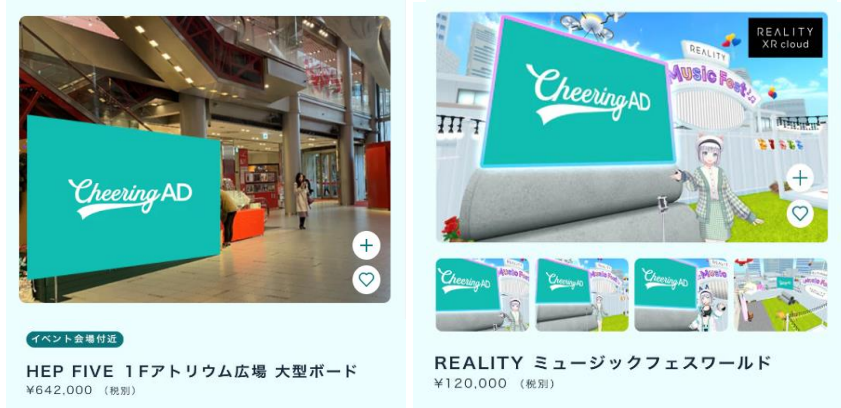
CheeringAD

イベント会場付近

HEP FIVE 1Fアトリウム広場 大型ボード

¥642,000 (税別)

REALITY XR cloud

REALITY

Music Fest

CheeringAD

CheeringAD

Music Fest

CheeringAD

Music Fest

CheeringAD

Music Fest

REALITY ミュージックフェスワールド

¥120,000 (税別)